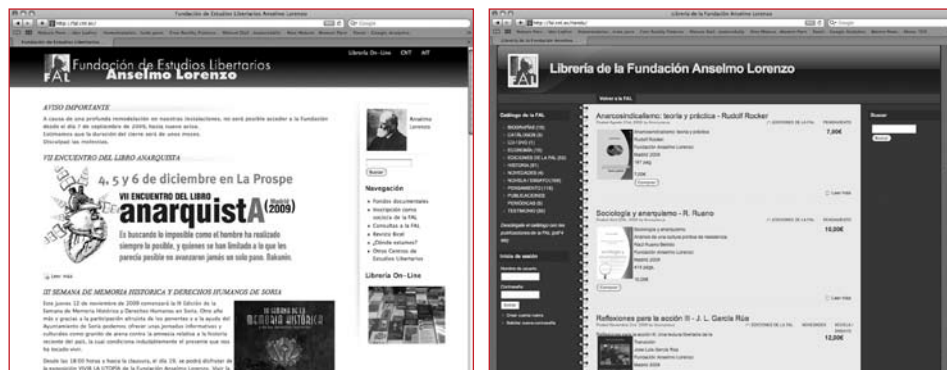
Fundación de Estudios Libertarios Anselmo Lorenzo

Fundación de Estudios Libertarios
Anselmo Lorenzo

Librería On-Line CNT AIT

AVISO IMPORTANTE

A causa de una profunda remodelación en nuestras instalaciones, no será posible acceder a la Fundación desde el día 7 de septiembre de 2009, hasta nuevo aviso. Estimamos que la duración del cierre será de unos meses. Disculpad las molestias.

VII ENCUENTRO DEL LIBRO ANARQUISTA

4, 5 y 6 de diciembre en La Prospe

VII ENCUENTRO DEL LIBRO
anarquistA
Madrid (2009)

Es buscando lo imposible como el hombre ha realizado siempre lo posible, y quienes se han limitado a lo que les parecía posible no avanzaron jamás un solo paso. Bakunin.

Leer más

III SEMANA DE MEMORIA HISTÓRICA Y DERECHOS HUMANOS DE SORIA

III SEMANA DE LA Memoria Histórica (2009)

Anselmo Lorenzo

Buscar

Navegación

Librería On-Line

Librería de la Fundación Anselmo Lorenzo

Librería de la Fundación Anselmo Lorenzo

Volver a la FAL

Catálogo de la FAL

Anarcosindicalismo: teoría y práctica - Rudolf Rocker

7,00€

Sociología y anarquismo - R. Ruano

10,00€

Reflexiones para la acción II - J. L. García Rúa

12,00€

Buscar

Inicio de sesión